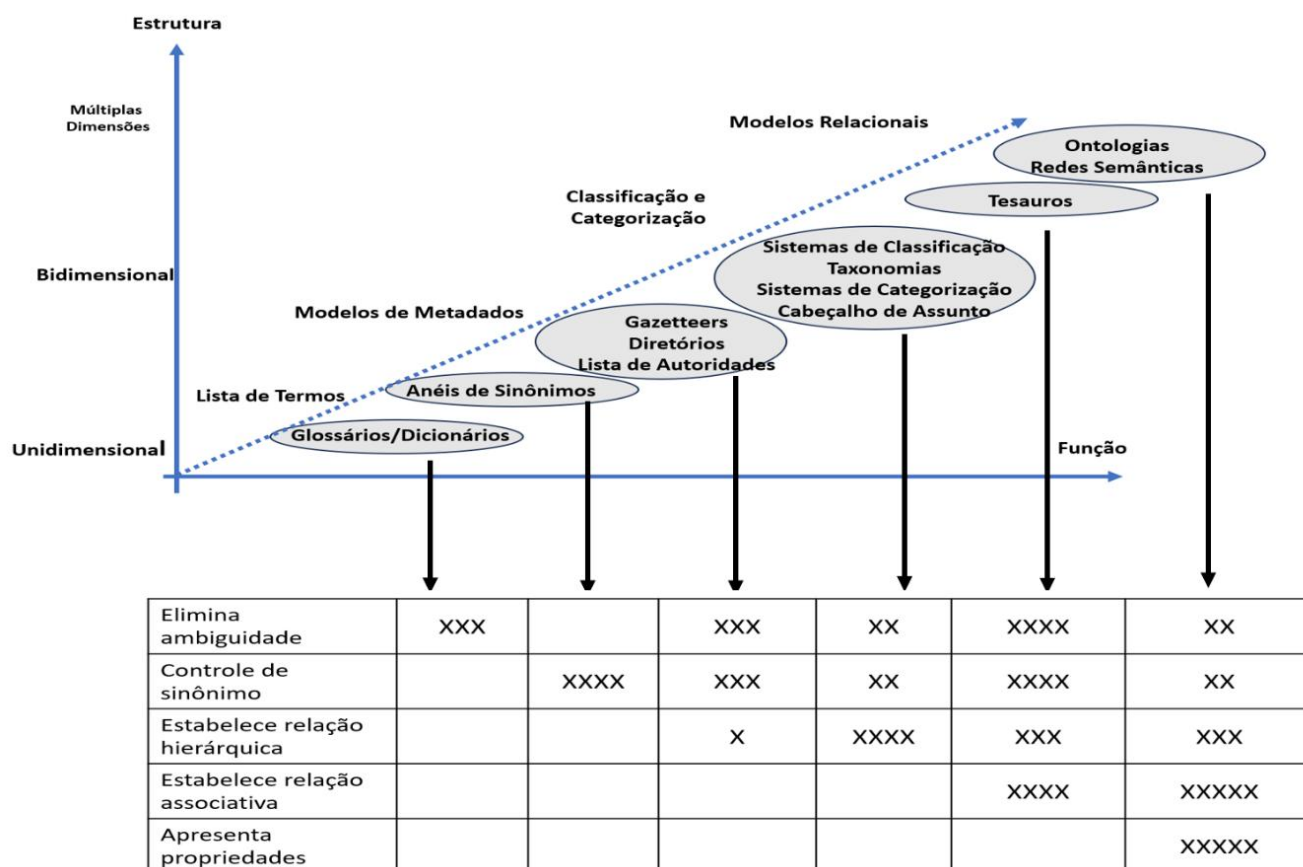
Estrutura

Múltiplas Dimensões

Modelos Relacionais

Ontologias
Redes Semânticas

Classificação e Categorização

Tesauros

Bidimensional

Sistemas de Classificação
Taxonomias
Sistemas de Categorização
Cabeçalho de Assunto

Modelos de Metadados

Gazetteers
Diretórios
Lista de Autoridades

Lista de Termos

Anéis de Sinônimos

Unidimensional

Glossários/Dicionários

Função

| | | | | | | |
|---|---|---|---|---|---|---|
| Elimina ambiguidade | XXX | | XXX | XX | XXXX | XX |
| Controle de sinônimo | | XXXX | XXX | XX | XXXX | XX |
| Estabelece relação hierárquica | | | X | XXXX | XXX | XXX |
| Estabelece relação associativa | | | | | XXXX | XXXXX |
| Apresenta propriedades | | | | | | XXXXX |